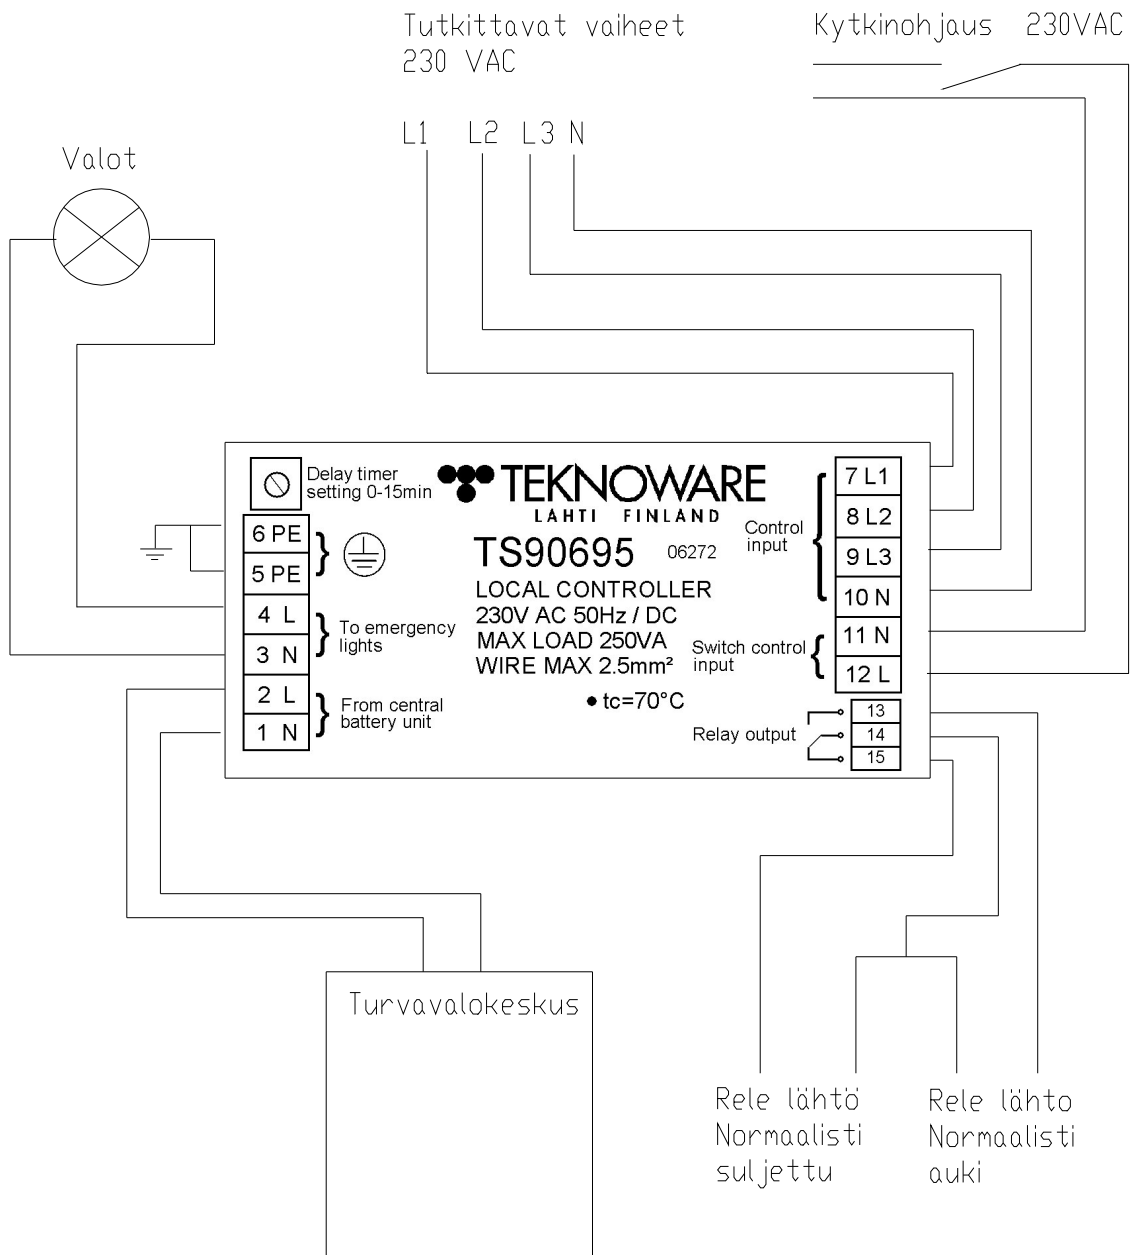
Tutkittavat vaiheet
230 VAC

Kytkinohjaus 230VAC

L1 L2 L3 N

Valot

Delay timer setting 0-15min

TEKNOWARE
LAHTI FINLAND

TS90695 06272

LOCAL CONTROLLER
230V AC 50Hz / DC
MAX LOAD 250VA
WIRE MAX 2.5mm²

• tc=70°C

6 PE
5 PE
4 L
3 N
2 L
1 N

To emergency lights

From central battery unit

Control input

7 L1
8 L2
9 L3
10 N
11 N
12 L

Switch control input

Relay output

13
14
15

Turvavalokeskus

Rele lähtö
Normaalisti
suljettu

Rele lähto
Normaalisti
auki